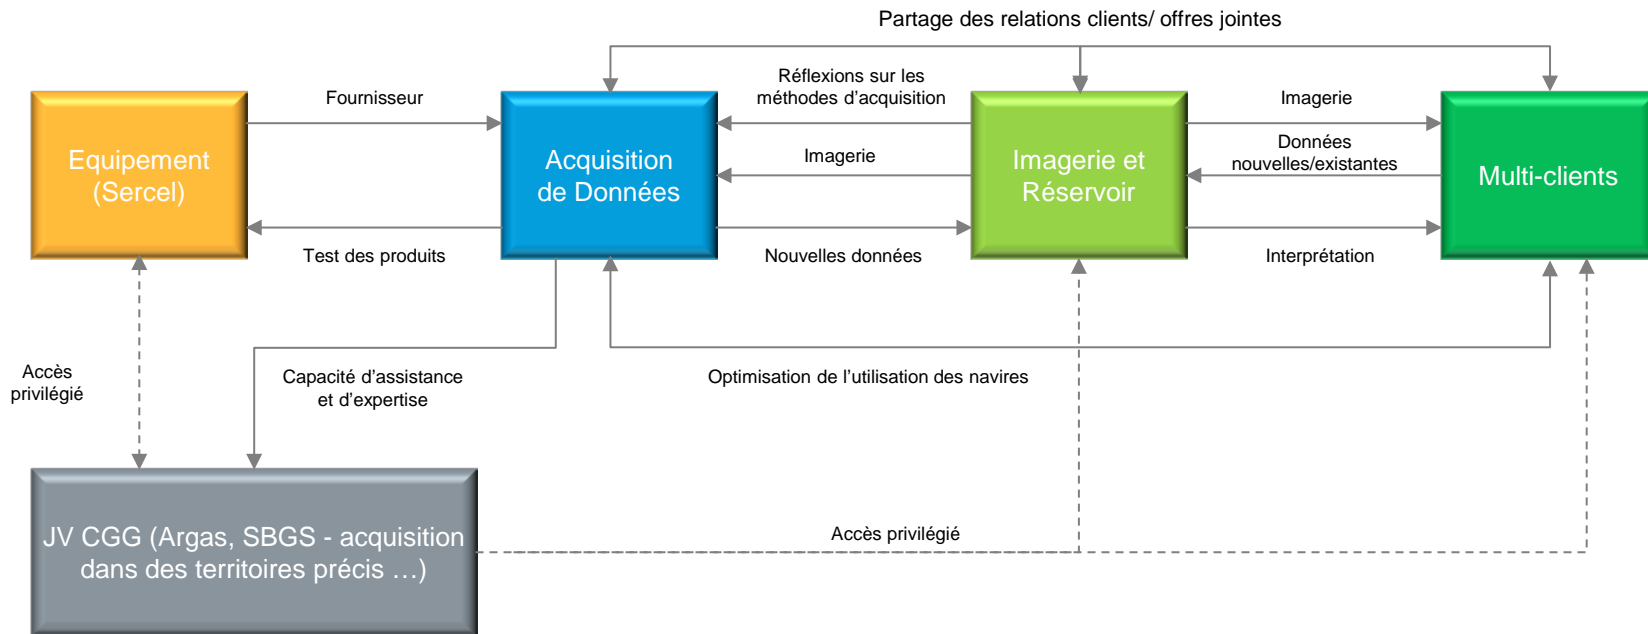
Partage des relations clients/ offres jointes

Equipement (Sercel)

Fournisseur

Test des produits

Acquisition de Données

Réflexions sur les méthodes d'acquisition

Imagerie

Nouvelles données

Imagerie et Réservoir

Imagerie

Données nouvelles/existantes

Interprétation

Multi-clients

Accès privilégié

Capacité d'assistance et d'expertise

Optimisation de l'utilisation des navires

JV CGG (Argas, SBGS - acquisition dans des territoires précis …)

Accès privilégié